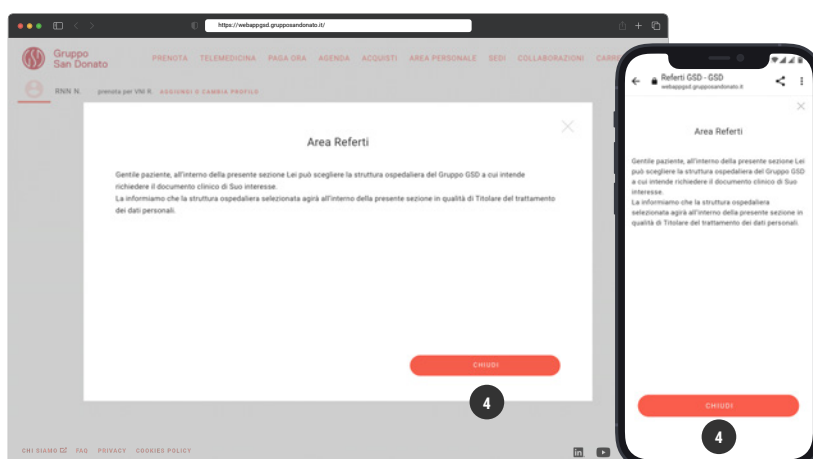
https://webappgsd.grupposandonato.it/

Gruppo San Donato

PRENOTA TELEMEDICINA PAGA ORA AGENDA ACQUISTI AREA PERSONALE SEDI COLLABORAZIONI CARR

RNN N. prenota per VNI R. AGGIUNGI O CAMBIA PROFILO

Area Referti

Gentile paziente, all'interno della presente sezione Lei può scegliere la struttura ospedaliera del Gruppo GSD a cui intende richiedere il documento clinico di Suo interesse.
La informiamo che la struttura ospedaliera selezionata agirà all'interno della presente sezione in qualità di Titolare del trattamento dei dati personali.

CHIUDI

4

CHI SIAMO FAQ PRIVACY COOKIES POLICY

Referti GSD - GSD
webappgsd.grupposandonato.it

Area Referti

Gentile paziente, all'interno della presente sezione Lei può scegliere la struttura ospedaliera del Gruppo GSD a cui intende richiedere il documento clinico di Suo interesse.
La informiamo che la struttura ospedaliera selezionata agirà all'interno della presente sezione in qualità di Titolare del trattamento dei dati personali.

CHIUDI

4